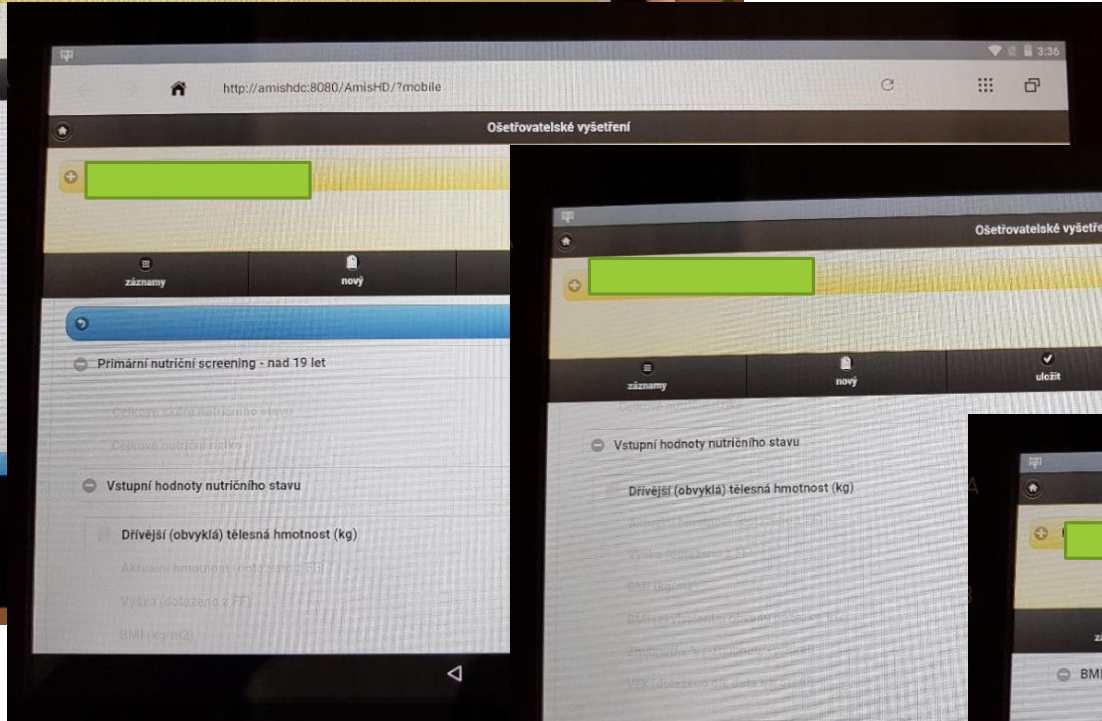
3:36

http://amishdc:8080/AmisHD/?mobile

Ošetřovatelské vyšetření

záznamy

nový

Primární nutriční screening - nad 19 let

Celkové skóre nutričního stavu

Celkové nutriční riziko

Vstupní hodnoty nutričního stavu

Dřívější (obvyklá) tělesná hmotnost (kg)

Aktuální hmotnost (dotaženo z FF)

Výška (dotaženo z FF)

BMI (kg/m2)

Ošetřovatelské vyšetře

záznamy

nový

uložit

Vstupní hodnoty nutričního stavu

Dřívější (obvyklá) tělesná hmotnost (kg)

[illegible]

Výška (dotaženo z FF)

BMI (kg/m2)

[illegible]

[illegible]

Věk (dotaženo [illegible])

BMI